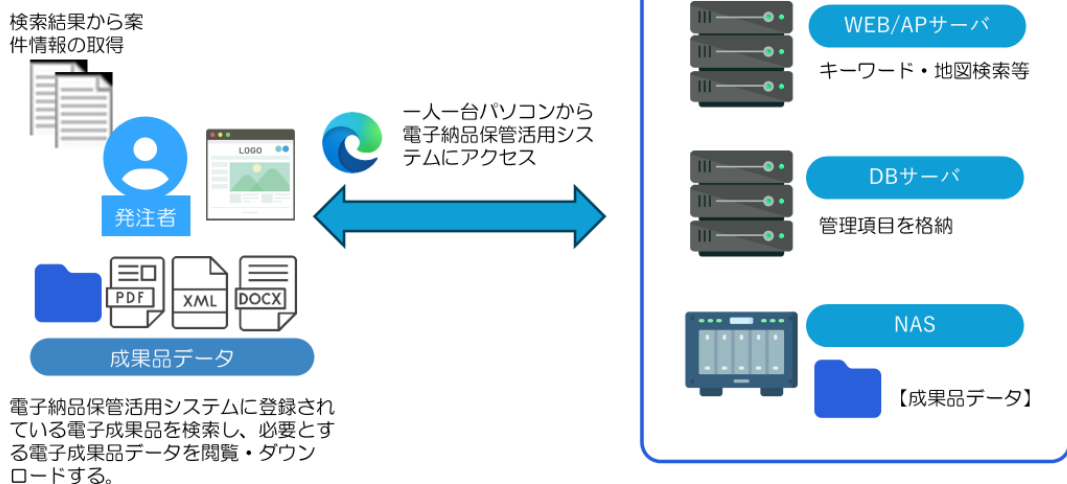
検索結果から案件情報の取得

LOGO

発注者

PDF

XML

DOCX

成果品データ

電子納品保管活用システムに登録されている電子成果品を検索し、必要とする電子成果品データを閲覧・ダウンロードする。

一人一台パソコンから電子納品保管活用システムにアクセス

WEB/APサーバ

キーワード・地図検索等

DBサーバ

管理項目を格納

NAS

【成果品データ】